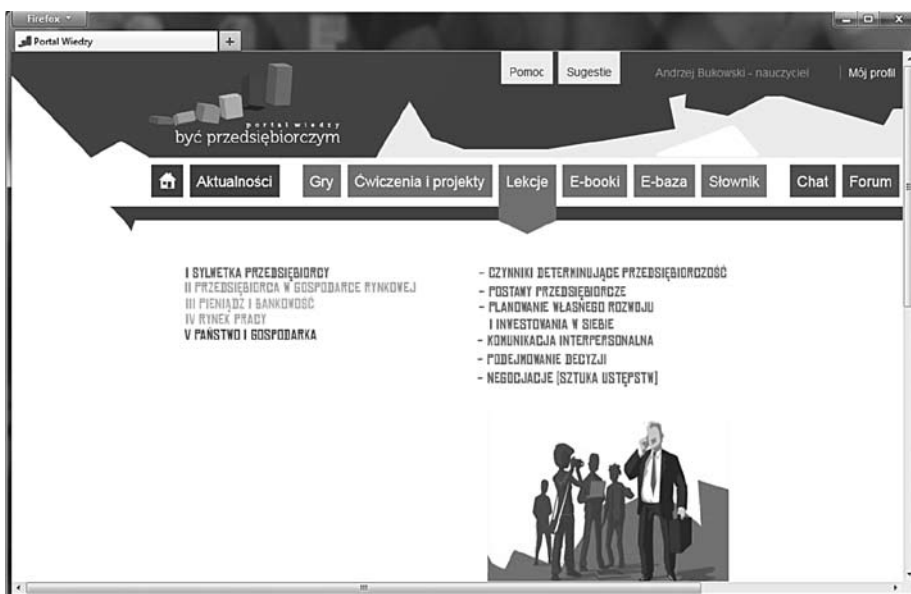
Firefox

Portal Wiedzy

+

Pomoc Sugestie Andrzej Bukowski - nauczyciel Mój profil

portal wiedzy
być przedsiębiorczym

Aktualności Gry Ćwiczenia i projekty Lekcje E-booki E-baza Słownik Chat Forum

I SYLWETKA PRZEDSIĘBIORCY
II PRZEDSIĘBIORCA W GOSPODARCE RYNKOWEJ
III PIENIĄDZ I BANKOWOŚĆ
IV RYNEK PRACY
V PAŃSTWO I GOSPODARKA

- CZYNNIKI DETERMINUJĄCE PRZEDSIĘBIORCZOŚĆ
- POSTAWY PRZEDSIĘBIORCZE
- PLANOWANIE WŁASNEGO ROZWOJU I INWESTOWANIA W SIEBIE
- KOMUNIKACJA INTERPERSONALNA
- PODEJMOWANIE DECYZJI
- NEGOCJACJE [SZTUKA USTĘPSTW]